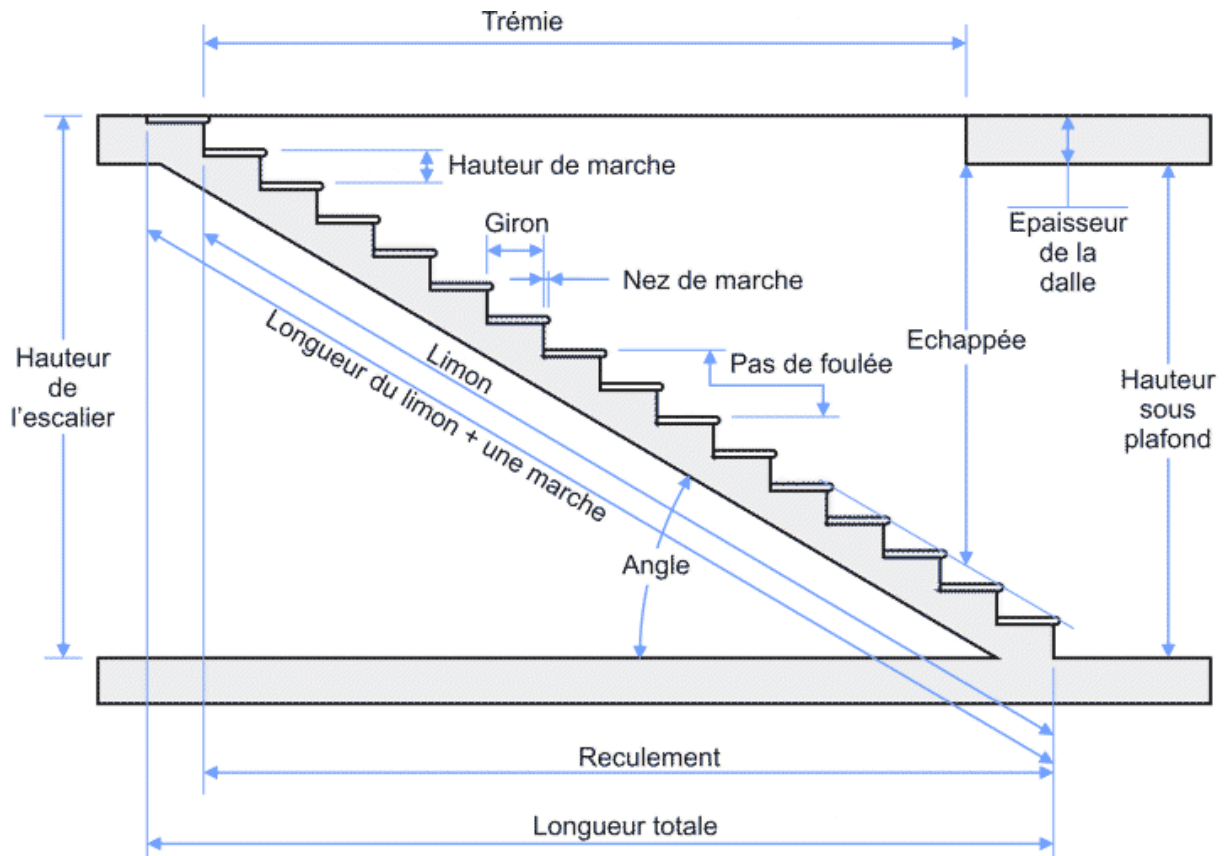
Trémie

Hauteur de marche

Giron

Nez de marche

Epaisseur de la dalle

Echappée

Pas de foulée

Hauteur de l'escalier

Limon

Longueur du limon + une marche

Hauteur sous plafond

Angle

Reculement

Longueur totale